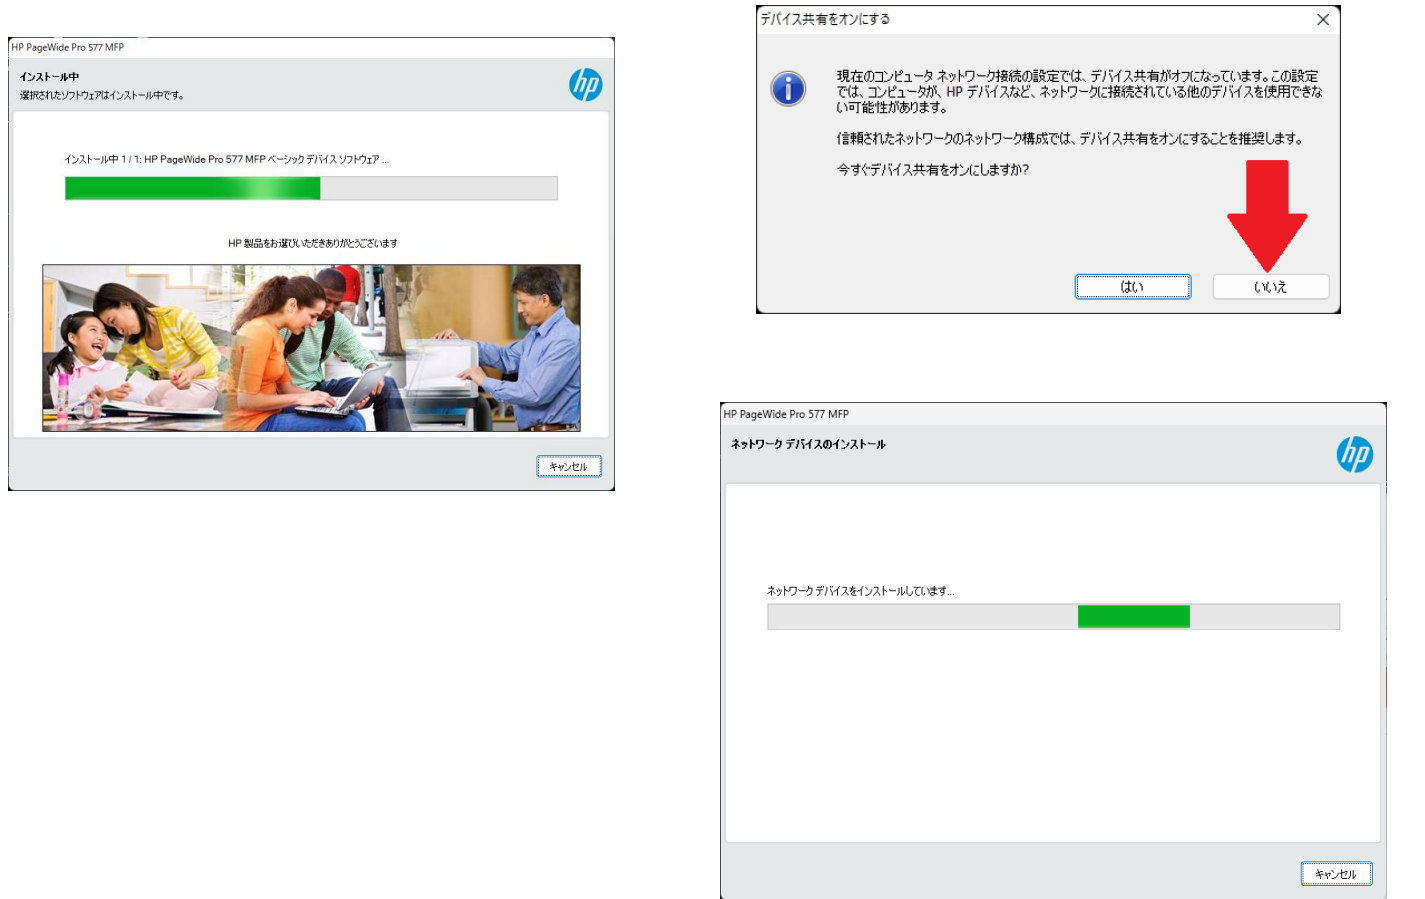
HP PageWide Pro 577 MFP

インストール中
選択されたソフトウェアはインストール中です。

インストール中 1 / 1: HP PageWide Pro 577 MFP ベーシック デバイス ソフトウェア ...

HP 製品をお選びいただきありがとうございます

キャンセル

デバイス共有をオンにする

現在のコンピュータ ネットワーク接続の設定では、デバイス共有がオフになっています。この設定では、コンピュータが、HP デバイスなど、ネットワークに接続されている他のデバイスを使用できない可能性があります。

信頼されたネットワークのネットワーク構成では、デバイス共有をオンにすることを推奨します。

今すぐデバイス共有をオンにしますか?

はい

いいえ

HP PageWide Pro 577 MFP

ネットワーク デバイスのインストール

ネットワーク デバイスをインストールしています...

キャンセル